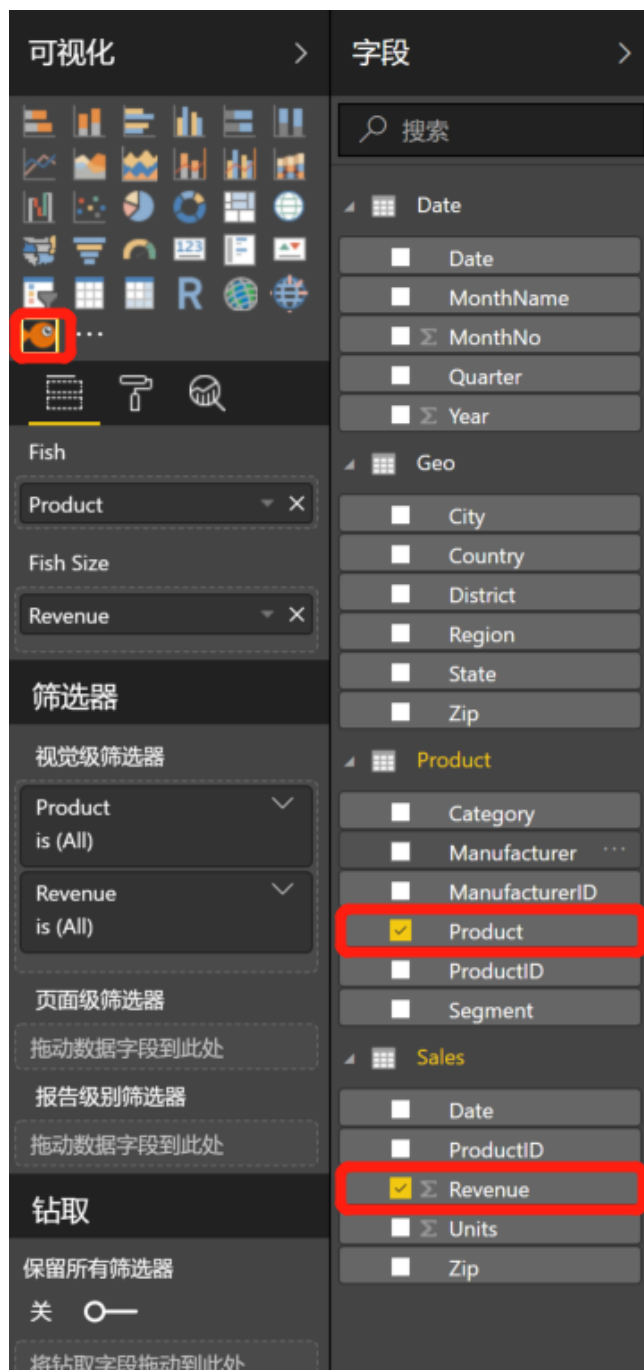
可视化 >

R
...

Fish

Product ×

Fish Size

Revenue ×

筛选器

视觉级筛选器

Product
is (All)

Revenue
is (All)

页面级筛选器

拖动数据字段到此处

报告级别筛选器

拖动数据字段到此处

钻取

保留所有筛选器

关

将钻取字段拖动到此处

字段 >

搜索

Date
Date
MonthName
Σ MonthNo
Quarter
Σ Year

Geo
City
Country
District
Region
State
Zip

Product
Category
Manufacturer ...
ManufacturerID
Product
ProductID
Segment

Sales
Date
ProductID
Σ Revenue
Σ Units
Zip